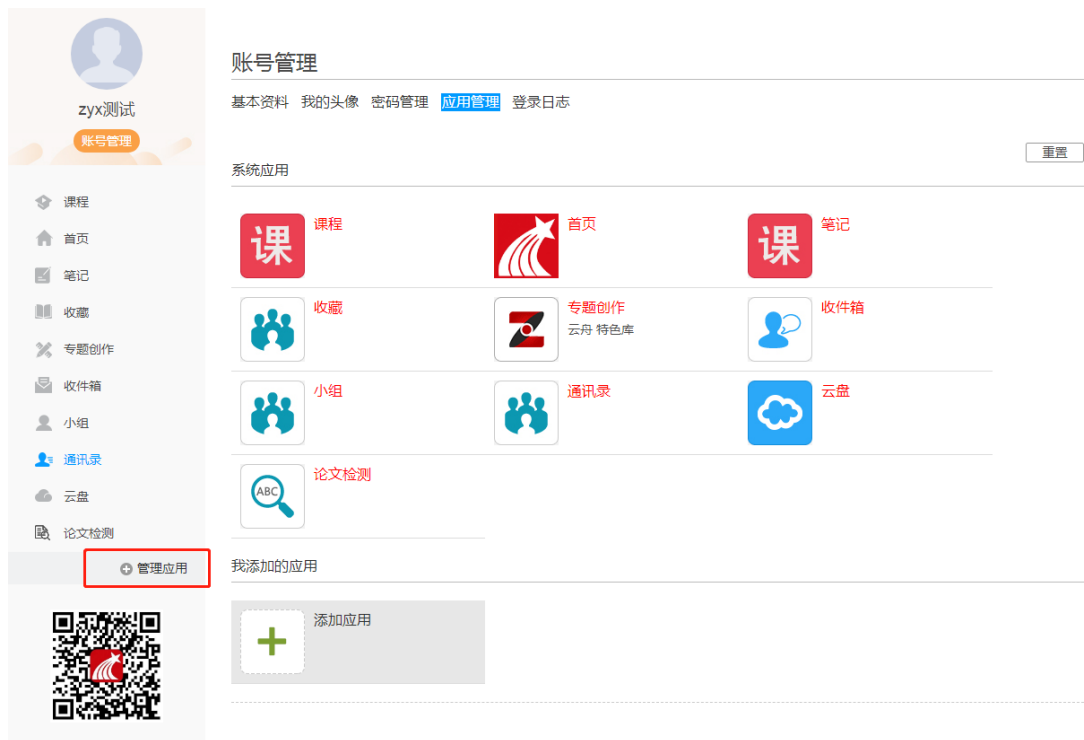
zyx测试
账号管理

课程
首页
笔记
收藏
专题创作
收件箱
小组
通讯录
云盘
论文检测
管理应用

账号管理

基本资料 我的头像 密码管理 应用管理 登录日志

重置

系统应用

课 课程
首页
课 笔记
收藏
专题创作
云舟 特色库
收件箱
小组
通讯录
云盘
ABC 论文检测

我添加的应用

添加应用